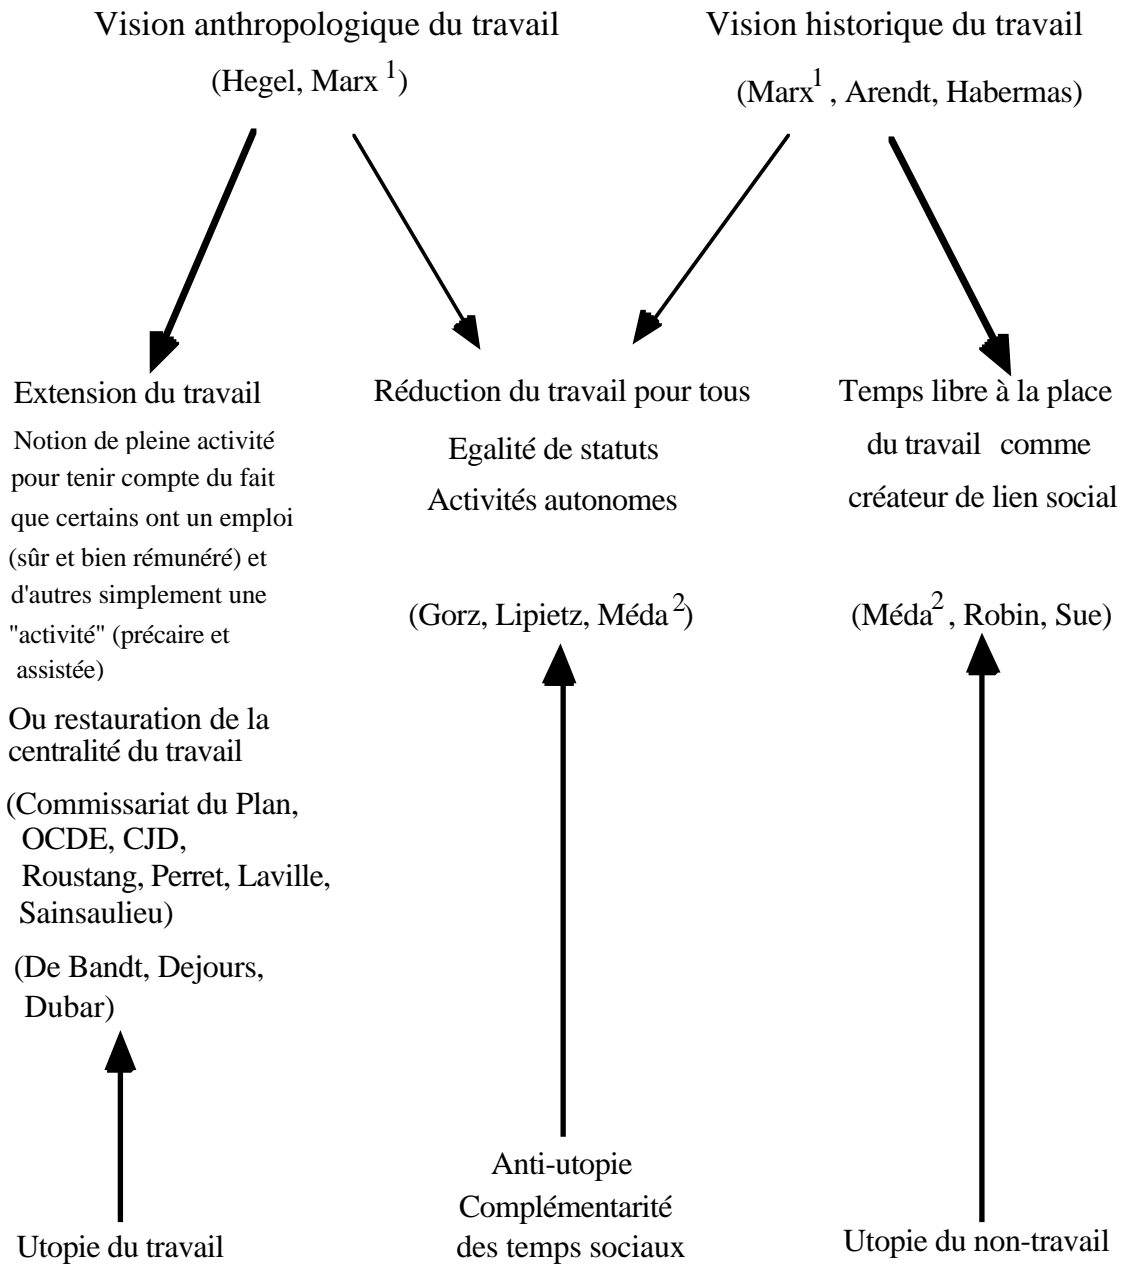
Vision anthropologique du travail

(Hegel, Marx $^1$)

Vision historique du travail

(Marx$^1$ , Arendt, Habermas)

Extension du travail

Notion de pleine activité pour tenir compte du fait que certains ont un emploi (sûr et bien rémunéré) et d'autres simplement une "activité" (précaire et assistée)

Ou restauration de la centralité du travail

(Commissariat du Plan, OCDE, CJD, Roustang, Perret, Laville, Sainsaulieu)

(De Bandt, Dejours, Dubar)

Utopie du travail

Réduction du travail pour tous

Egalité de statuts

Activités autonomes

(Gorz, Lipietz, Méda $^2$)

Anti-utopie
Complémentarité
des temps sociaux

Temps libre à la place du travail comme créateur de lien social

(Méda$^2$ , Robin, Sue)

Utopie du non-travail